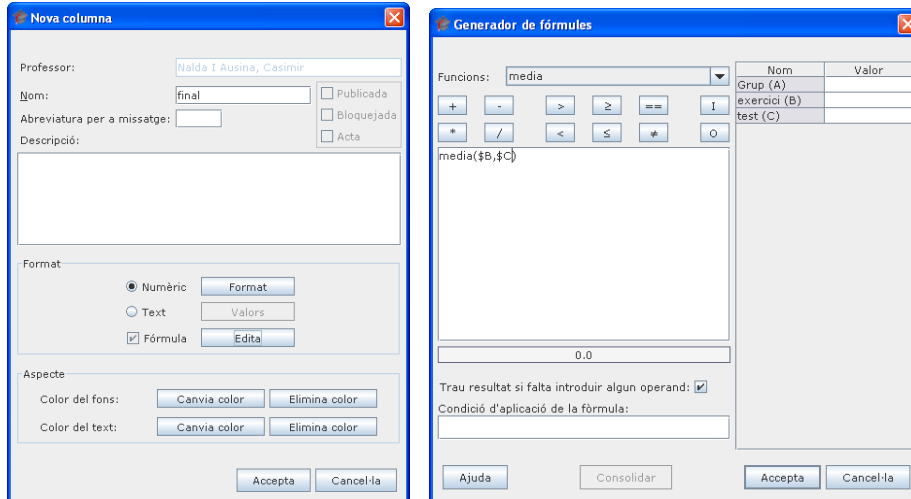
Nova columna

Professor: Nalda I Ausina, Casimir
Nom: final
Abreviatura per a missatge:
Descripció:
Publicada
Bloquejada
Acta

Format
Numèric Format
Text Valors
Fórmula Edita

Aspecte
Color del fons: Canvia color Elimina color
Color del text: Canvia color Elimina color

Accepta Cancel·la

Generador de fórmules

Funcions: media

+ - > ≥ == I
* / < ≤ ≠ O

media($B,$C)

0.0

Trau resultat si falta introduir algun operand:
Condició d'aplicació de la fòrmula:

| Nom | Valor |
|---|---|
| Grup (A) | |
| exercici (B) | |
| test (C) | |

Ajuda Consolidar Accepta Cancel·la